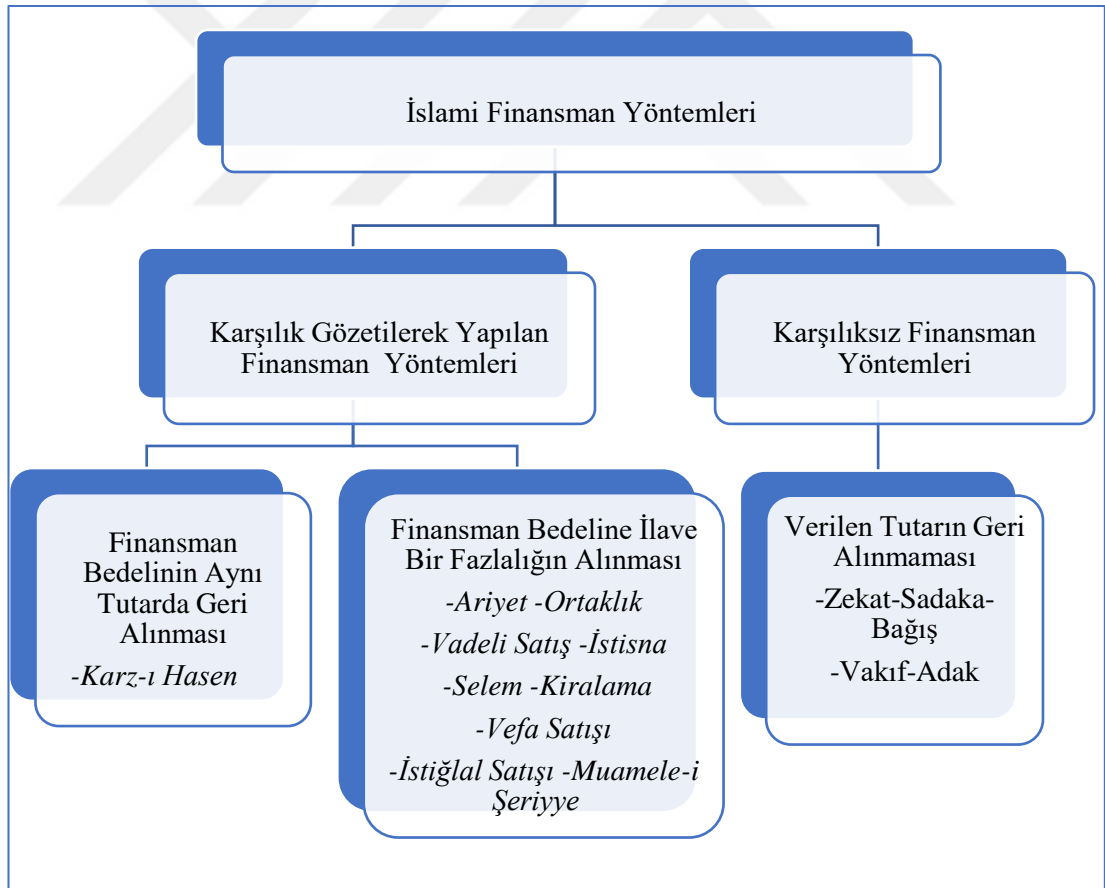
İslami Finansman Yöntemleri

Karşılık Gözetilerek Yapılan Finansman Yöntemleri

Karşılıksız Finansman Yöntemleri

Finansman Bedelinin Aynı Tutarda Geri Alınması

-Karz-ı Hasen

Finansman Bedeline İlave Bir Fazlalığın Alınması

-Ariyet -Ortaklık

-Vadeli Satış -İstisna

-Selem -Kiralama

-Vefa Satışı

-İstiğlal Satışı -Muamele-i Şeriyye

Verilen Tutarın Geri Alınmaması

-Zekat-Sadaka-Bağış

-Vakıf-Adak